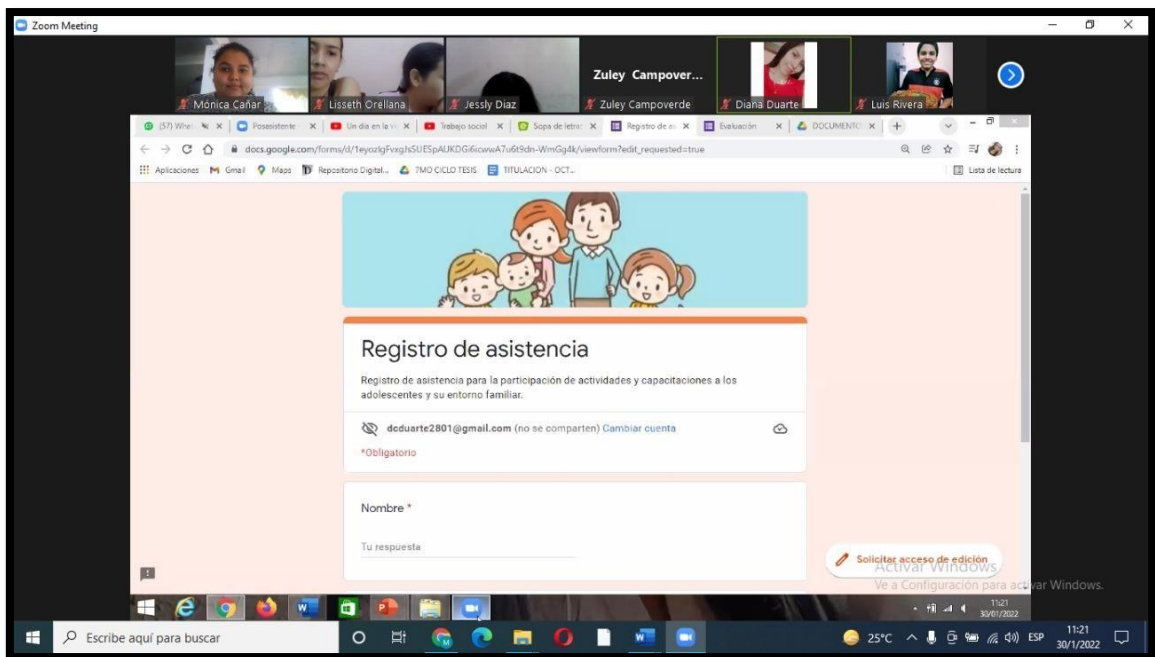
Zoom Meeting

Zuley Campover...

Mónica Cañar
Lisseth Orellana
Jessly Diaz
Zuley Campoverde
Diana Duarte
Luis Rivera

(57) What
Posasistente
Un día en la vi
Trabajo social
Sopa de letras
Registro de as
Evaluación
DOCUMENTO

docs.google.com/forms/d/1eyozlgFvxgJsSUESpAUKDGi6icwwA7u6t9dn-WmGg4k/viewform?edit_requested=true

Aplicaciones Gmail Maps Repositorio Digital... 7MO CICLO TESIS TITULACION - OCT...
Lista de lectura

Registro de asistencia

Registro de asistencia para la participación de actividades y capacitaciones a los adolescentes y su entorno familiar.

dcduarte2801@gmail.com (no se comparten) Cambiar cuenta

*Obligatorio

Nombre *

Tu respuesta

Solicitar acceso de edición

Activar Windows
Ve a Configuración para activar Windows.

11:21
30/01/2022

Escribe aquí para buscar

25°C ESP 11:21 30/1/2022